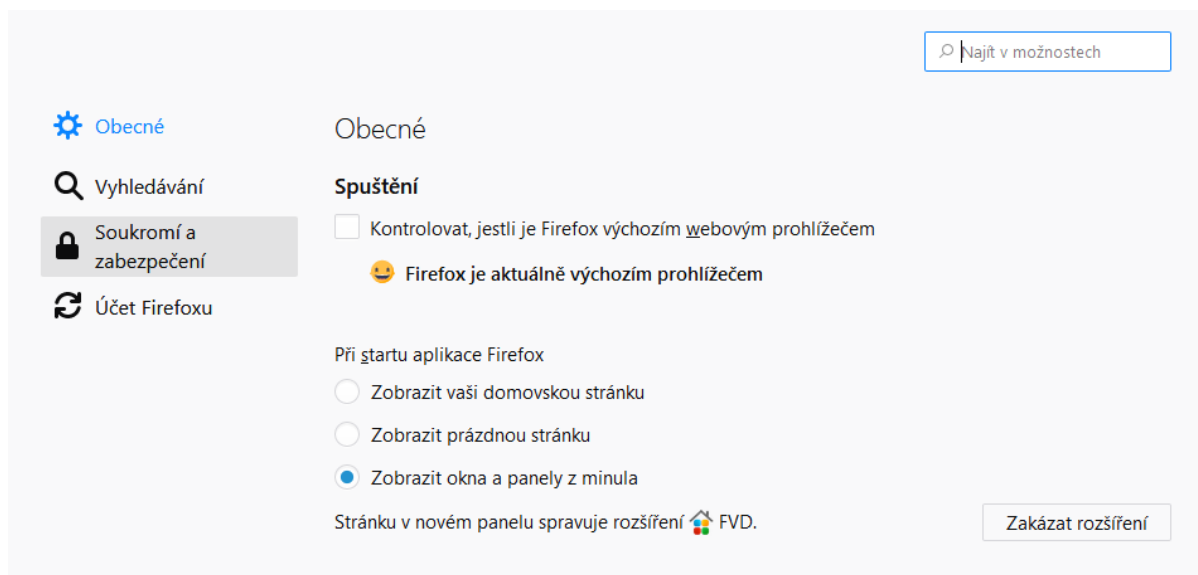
Najít v možnostech

Obecné

Vyhledávání

Soukromí a zabezpečení

Účet Firefoxu

Obecné

Spuštění

Kontrolovat, jestli je Firefox výchozím webovým prohlížečem

Firefox je aktuálně výchozím prohlížečem

Při startu aplikace Firefox

Zobrazit vaši domovskou stránku

Zobrazit prázdnou stránku

Zobrazit okna a panely z minula

Stránku v novém panelu spravuje rozšíření FVD.

Zakázat rozšíření